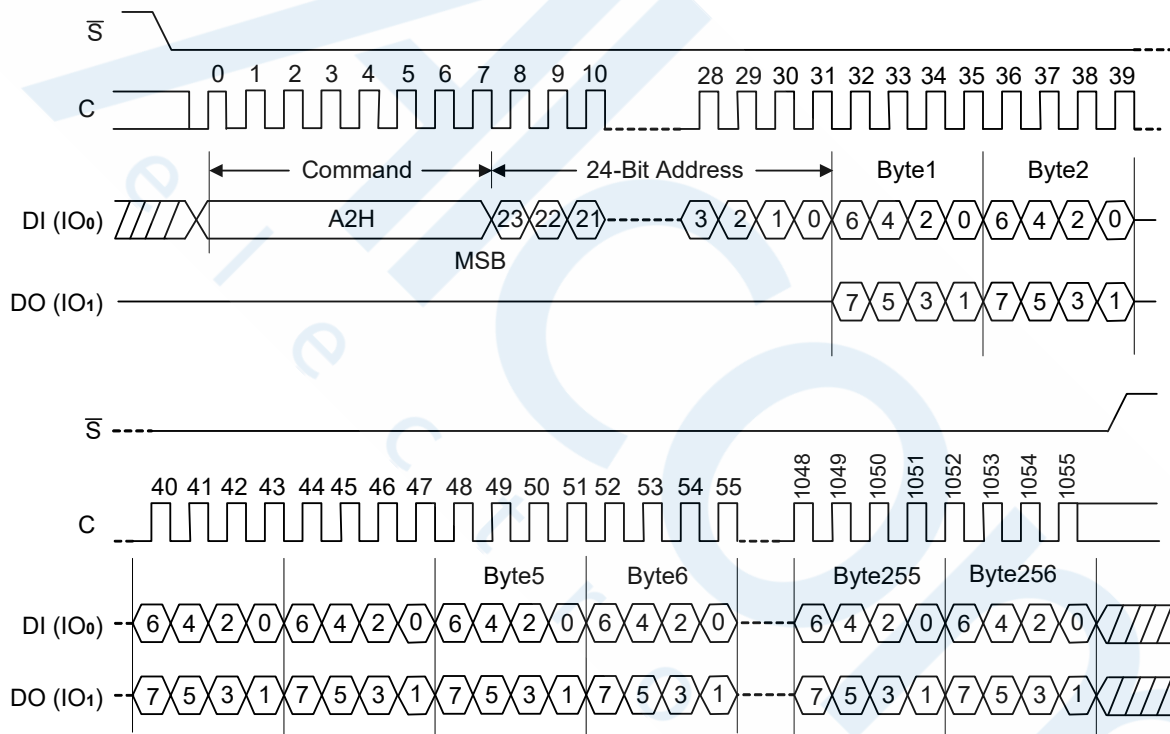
$\overline{S}$

C

0 1 2 3 4 5 6 7 8 9 10 28 29 30 31 32 33 34 35 36 37 38 39

Command 24-Bit Address Byte1 Byte2

DI (IO0) A2H 23 22 21 3 2 1 0 6 4 2 0 6 4 2 0

MSB

DO (IO1) 7 5 3 1 7 5 3 1

$\overline{S}$

C

40 41 42 43 44 45 46 47 48 49 50 51 52 53 54 55 1048 1049 1050 1051 1052 1053 1054 1055

Byte5 Byte6 Byte255 Byte256

DI (IO0) 6 4 2 0 6 4 2 0 6 4 2 0 6 4 2 0 6 4 2 0 6 4 2 0

DO (IO1) 7 5 3 1 7 5 3 1 7 5 3 1 7 5 3 1 7 5 3 1 7 5 3 1